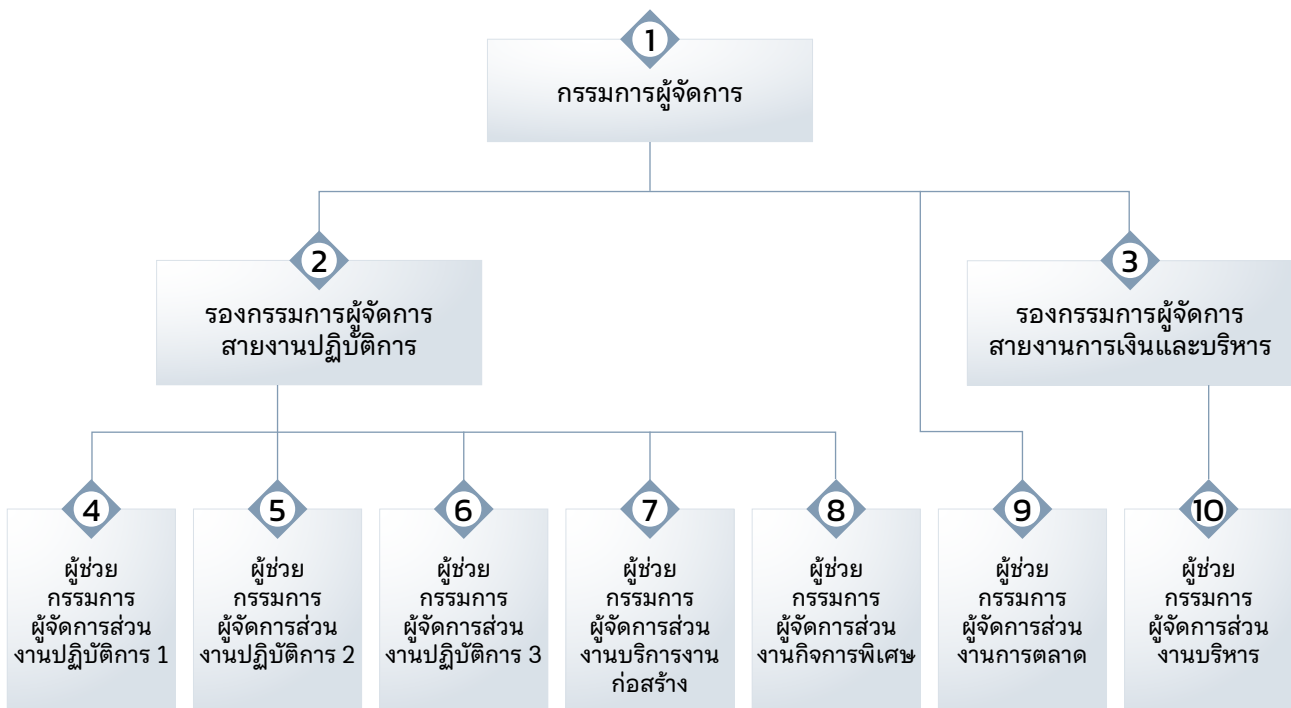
1
กรรมการผู้จัดการ

2
รองกรรมการผู้จัดการ สายงานปฏิบัติการ

3
รองกรรมการผู้จัดการ สายงานการเงินและบริหาร

4
ผู้ช่วย กรรมการ ผู้จัดการส่วน งานปฏิบัติการ 1

5
ผู้ช่วย กรรมการ ผู้จัดการส่วน งานปฏิบัติการ 2

6
ผู้ช่วย กรรมการ ผู้จัดการส่วน งานปฏิบัติการ 3

7
ผู้ช่วย กรรมการ ผู้จัดการส่วน งานบริการงาน ก่อสร้าง

8
ผู้ช่วย กรรมการ ผู้จัดการส่วน งานกิจการพิเศษ

9
ผู้ช่วย กรรมการ ผู้จัดการส่วน งานการตลาด

10
ผู้ช่วย กรรมการ ผู้จัดการส่วน งานบริหาร